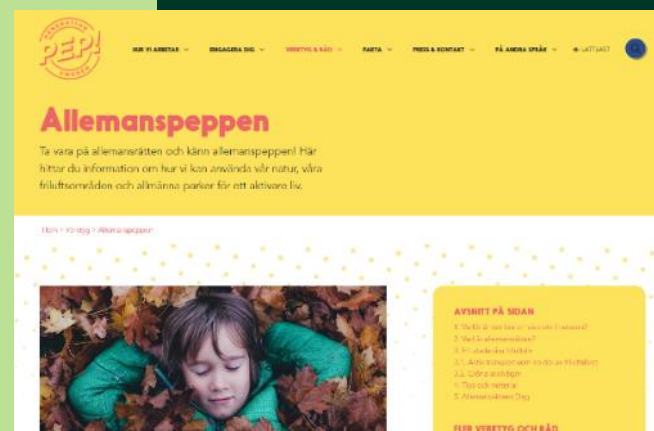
GENERATION PEP! SWEDEN

HUR VI ARBETAR ˅ ENGAGERA DIG ˅ VERKTYG & RÅD ˅ FAKTA ˅ PRESS & KONTAKT ˅ PÅ ANDRA SPRÅK ˅ LÄTTLÄST

Allemanspeppen

Ta vara på allemansrätten och känn allemanspeppen! Här hittar du information om hur vi kan använda vår natur, våra friluftsområden och allmänna parker för ett aktivare liv.

Hem > Verktyg > Allemanspeppen

AVSNITT PÅ SIDAN
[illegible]
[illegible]
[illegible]
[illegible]
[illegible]
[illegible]
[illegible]

FLER VERKTYG OCH RÅD